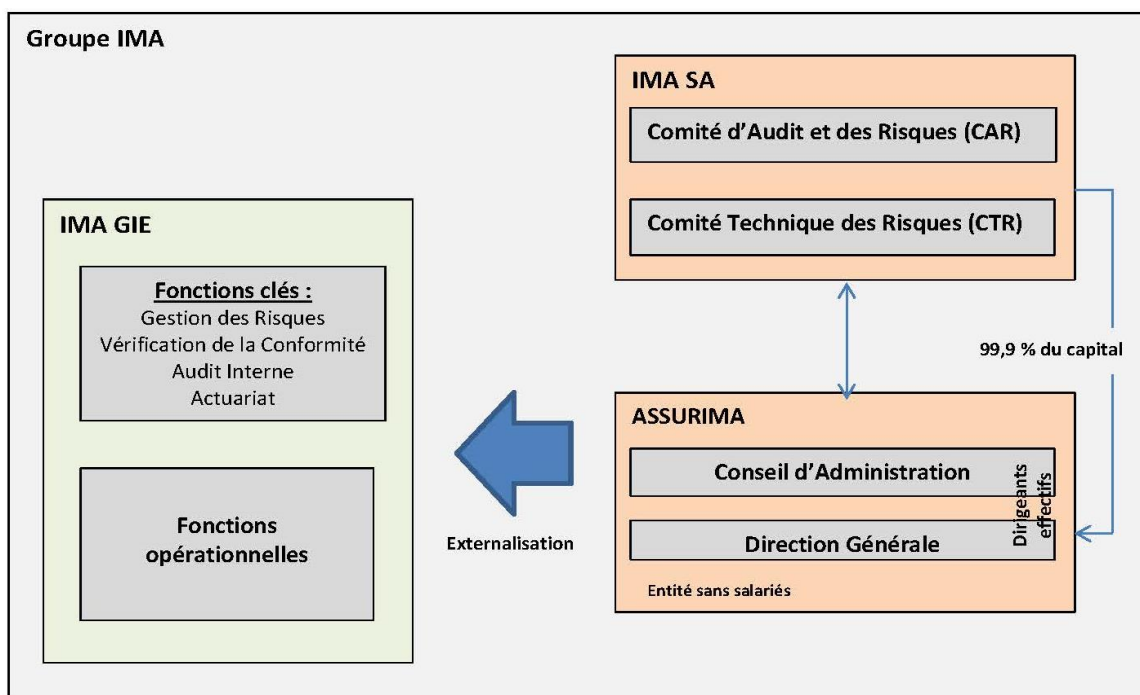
Groupe IMA

IMA SA

Comité d'Audit et des Risques (CAR)

Comité Technique des Risques (CTR)

99,9 % du capital

IMA GIE

Fonctions clés :
Gestion des Risques
Vérification de la Conformité
Audit Interne
Actuariat

Fonctions opérationnelles

Externalisation

ASSURIMA

Conseil d'Administration

Direction Générale

Dirigeants effectifs

Entité sans salariés